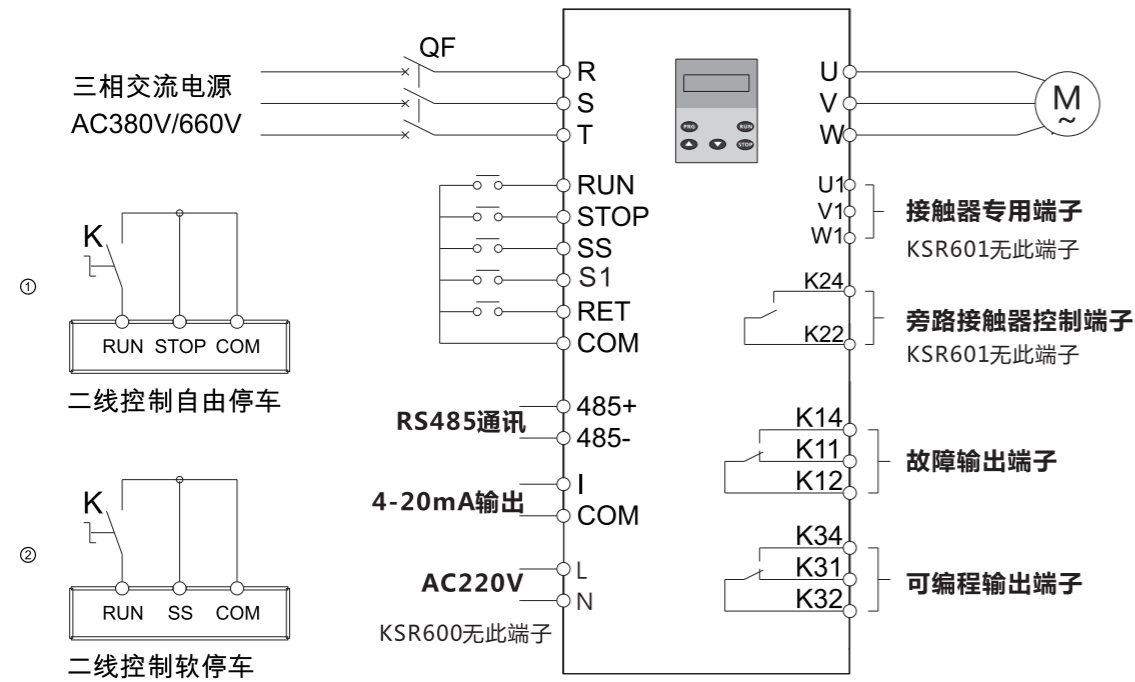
三相交流电源
AC380V/660V

QF

R
S
T

PRG
RUN
STOP

U
V
W

M
~

RUN
STOP
SS
S1
RET
COM

U1
V1
W1

接触器专用端子
KSR601无此端子

K24
K22

旁路接触器控制端子
KSR601无此端子

①
K
RUN STOP COM
二线控制自由停车

RS485通讯
485+
485-

K14
K11
K12

故障输出端子

4-20mA输出
I
COM

②
K
RUN SS COM
二线控制软停车

AC220V
L
N
KSR600无此端子

K34
K31
K32

可编程输出端子